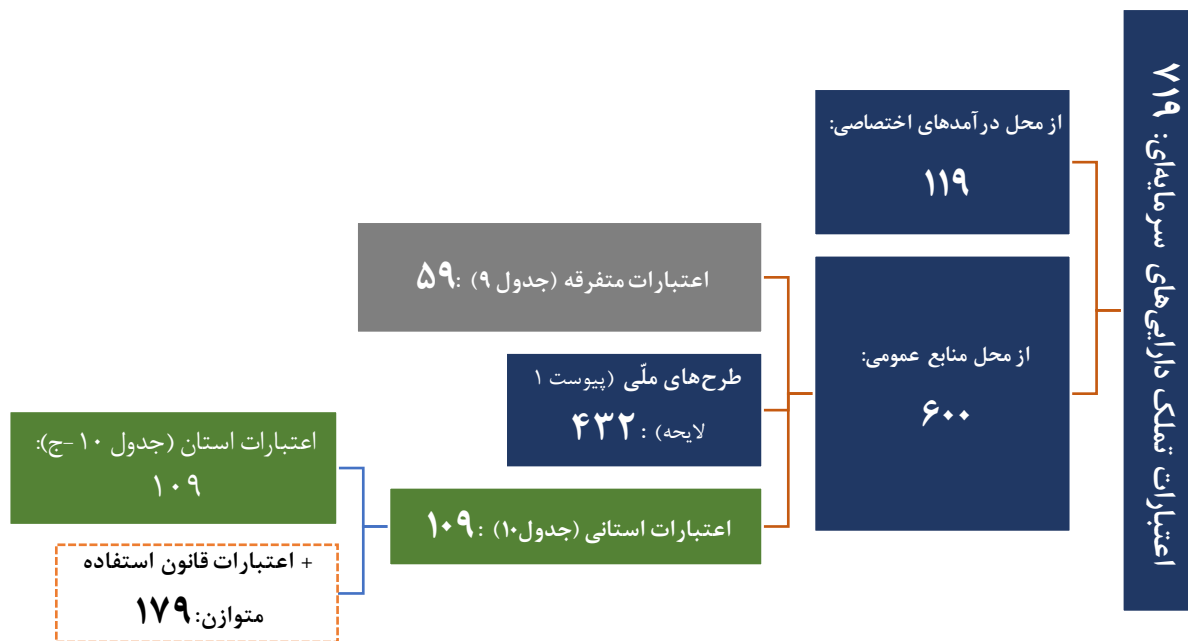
اعتبارات تملک دارایی‌های سرمایه‌ای: ۷۱۹

از محل درآمدهای اختصاصی:
۱۱۹

از محل منابع عمومی:
۶۰۰

اعتبارات متفرقه (جدول ۹): ۵۹

طرح‌های ملّی (پیوست ۱ لایحه): ۴۳۲

اعتبارات استانی (جدول۱۰): ۱۰۹

اعتبارات استان (جدول ۱۰-ج):
۱۰۹

+ اعتبارات قانون استفاده متوازن: ۱۷۹